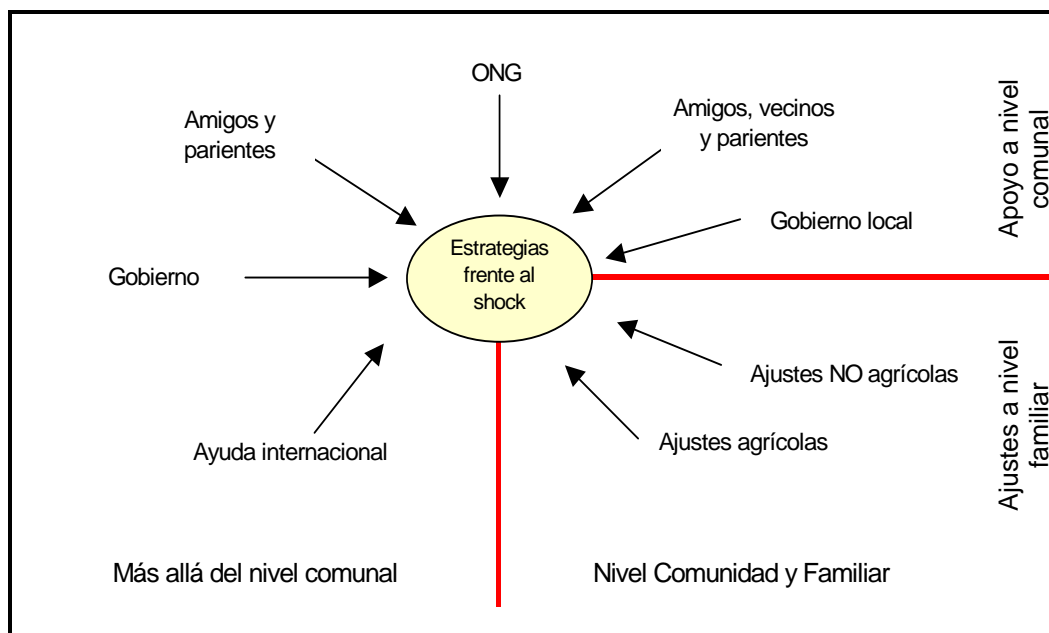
ONG

Amigos y parientes

Amigos, vecinos y parientes

Apoyo a nivel comunal

Gobierno local

Gobierno

Estrategias frente al shock

Ajustes NO agrícolas

Ajustes a nivel familiar

Ajustes agrícolas

Ayuda internacional

Más allá del nivel comunal

Nivel Comunidad y Familiar